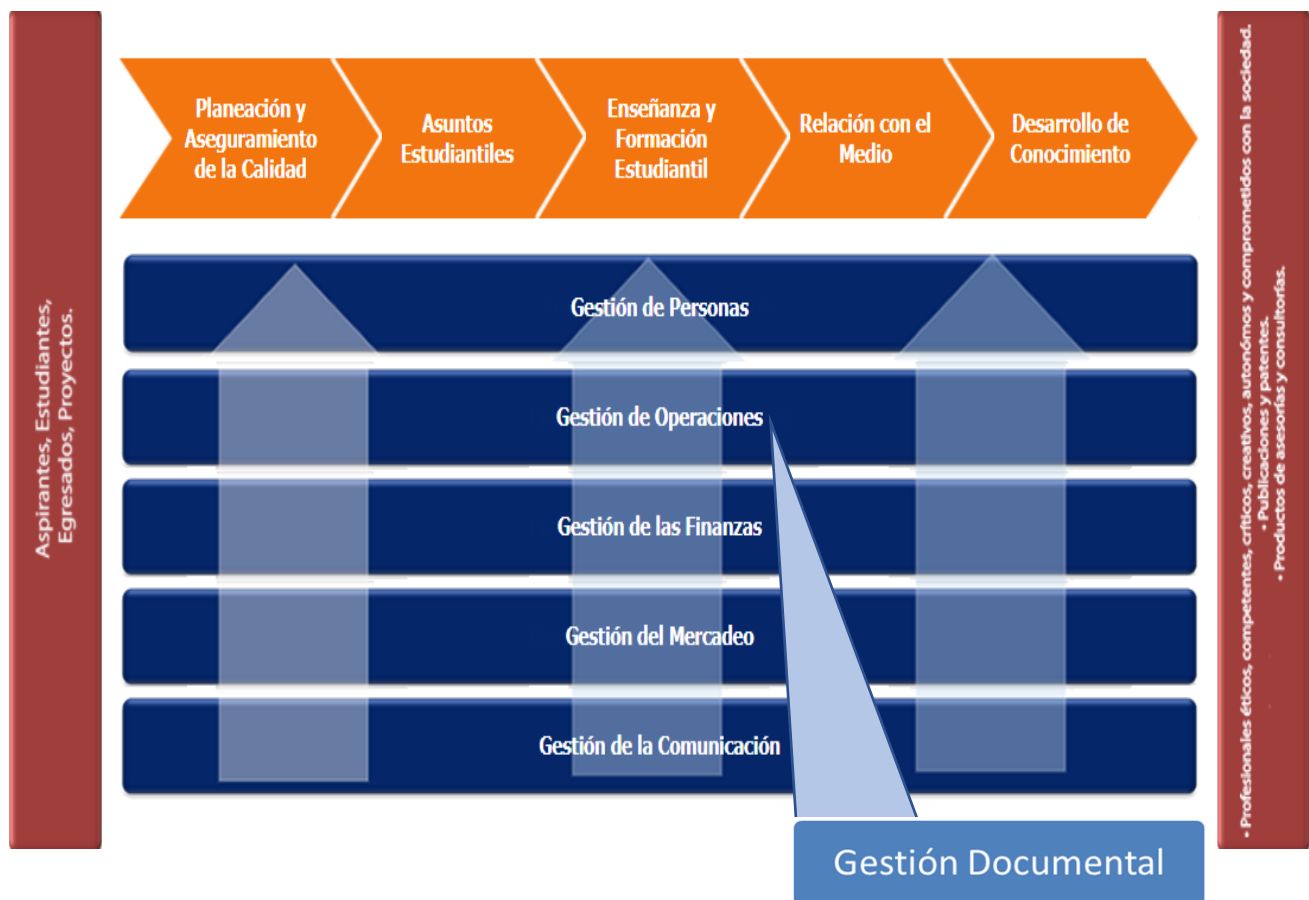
Aspirantes, Estudiantes, Egresados, Proyectos.

Planeación y Aseguramiento de la Calidad

Asuntos Estudiantiles

Enseñanza y Formación Estudiantil

Relación con el Medio

Desarrollo de Conocimiento

Gestión de Personas

Gestión de Operaciones

Gestión de las Finanzas

Gestión del Mercadeo

Gestión de la Comunicación

Gestión Documental

• Profesionales éticos, competentes, críticos, creativos, autonómos y comprometidos con la sociedad.
• Publicaciones y patentes.
• Productos de asesorías y consultorías.